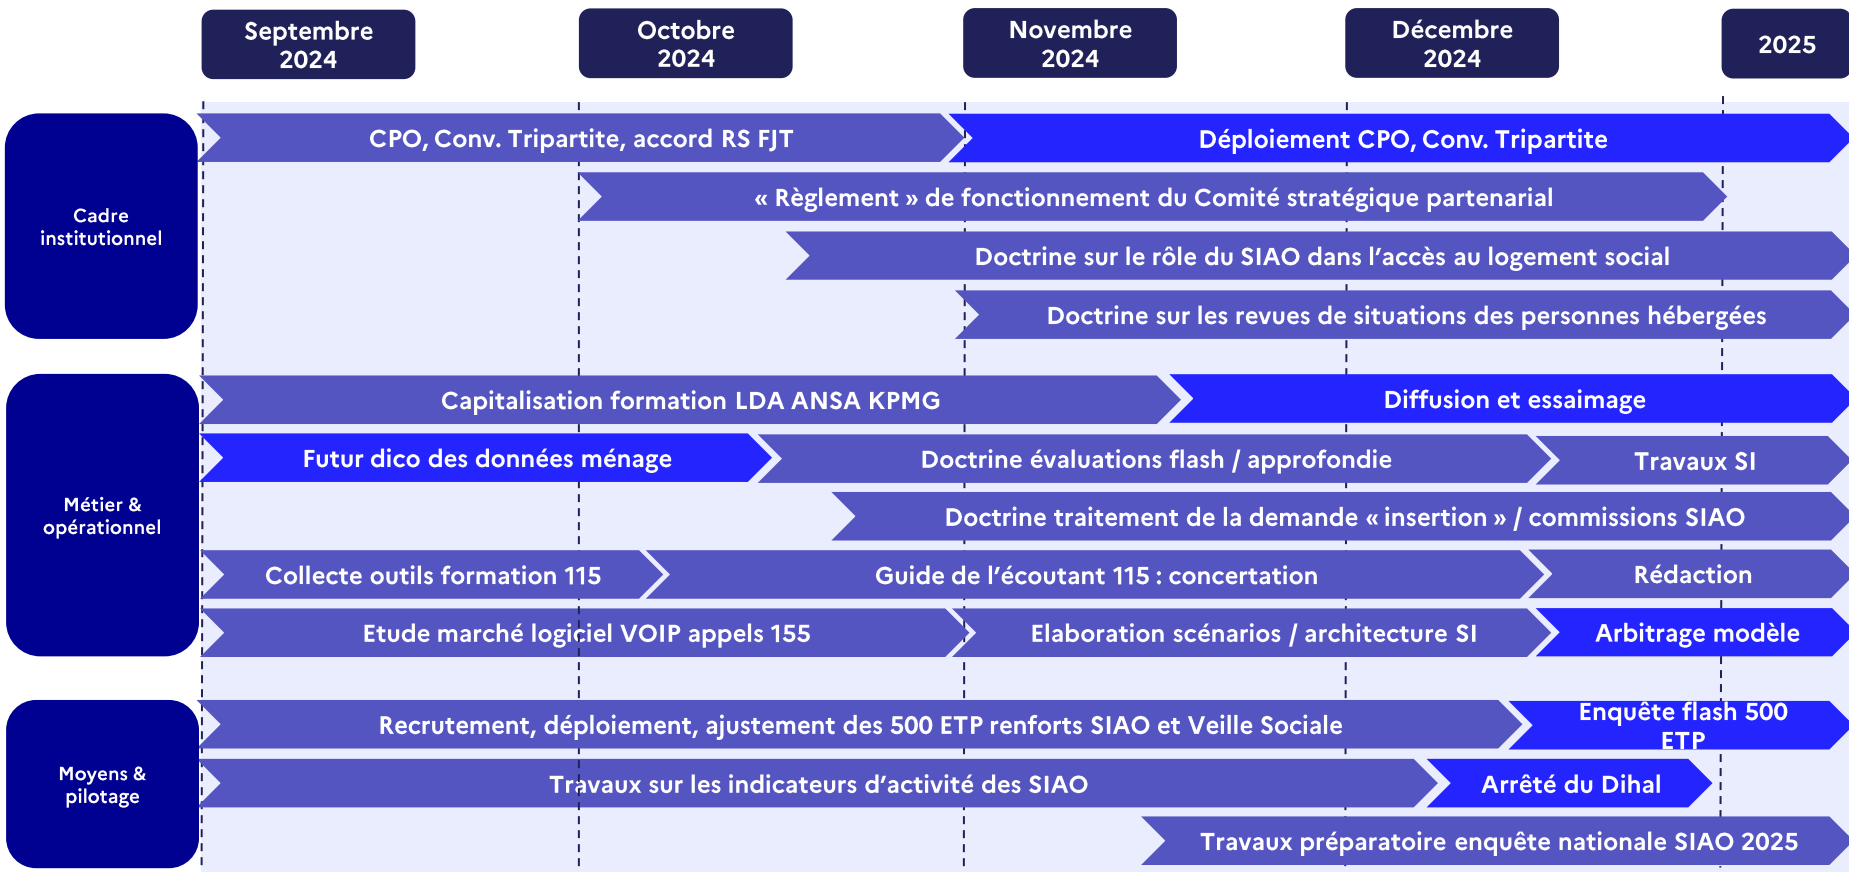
Septembre 2024

Octobre 2024

Novembre 2024

Décembre 2024

2025

Cadre institutionnel

CPO, Conv. Tripartite, accord RS FJT

Déploiement CPO, Conv. Tripartite

« Règlement » de fonctionnement du Comité stratégique partenarial

Doctrine sur le rôle du SIAO dans l'accès au logement social

Doctrine sur les revues de situations des personnes hébergées

Métier & opérationnel

Capitalisation formation LDA ANSA KPMG

Diffusion et essaimage

Futur dico des données ménage

Doctrine évaluations flash / approfondie

Travaux SI

Doctrine traitement de la demande « insertion » / commissions SIAO

Collecte outils formation 115

Guide de l'écoutant 115 : concertation

Rédaction

Etude marché logiciel VOIP appels 155

Elaboration scénarios / architecture SI

Arbitrage modèle

Moyens & pilotage

Recrutement, déploiement, ajustement des 500 ETP renforts SIAO et Veille Sociale

Enquête flash 500 ETP

Travaux sur les indicateurs d'activité des SIAO

Arrêté du Dihal

Travaux préparatoire enquête nationale SIAO 2025